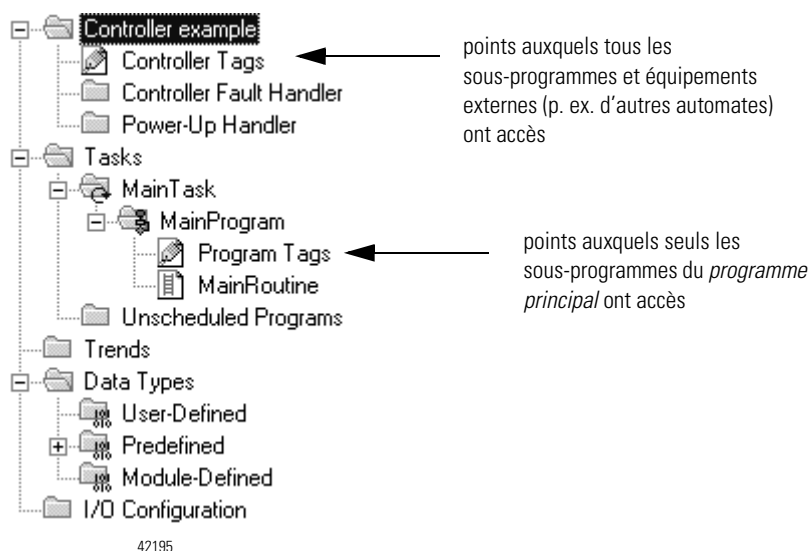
Controller example
Controller Tags
Controller Fault Handler
Power-Up Handler
Tasks
MainTask
MainProgram
Program Tags
MainRoutine
Unscheduled Programs
Trends
Data Types
User-Defined
Predefined
Module-Defined
I/O Configuration

points auxquels tous les sous-programmes et équipements externes (p. ex. d'autres automates) ont accès

points auxquels seuls les sous-programmes du *programme principal* ont accès

42195